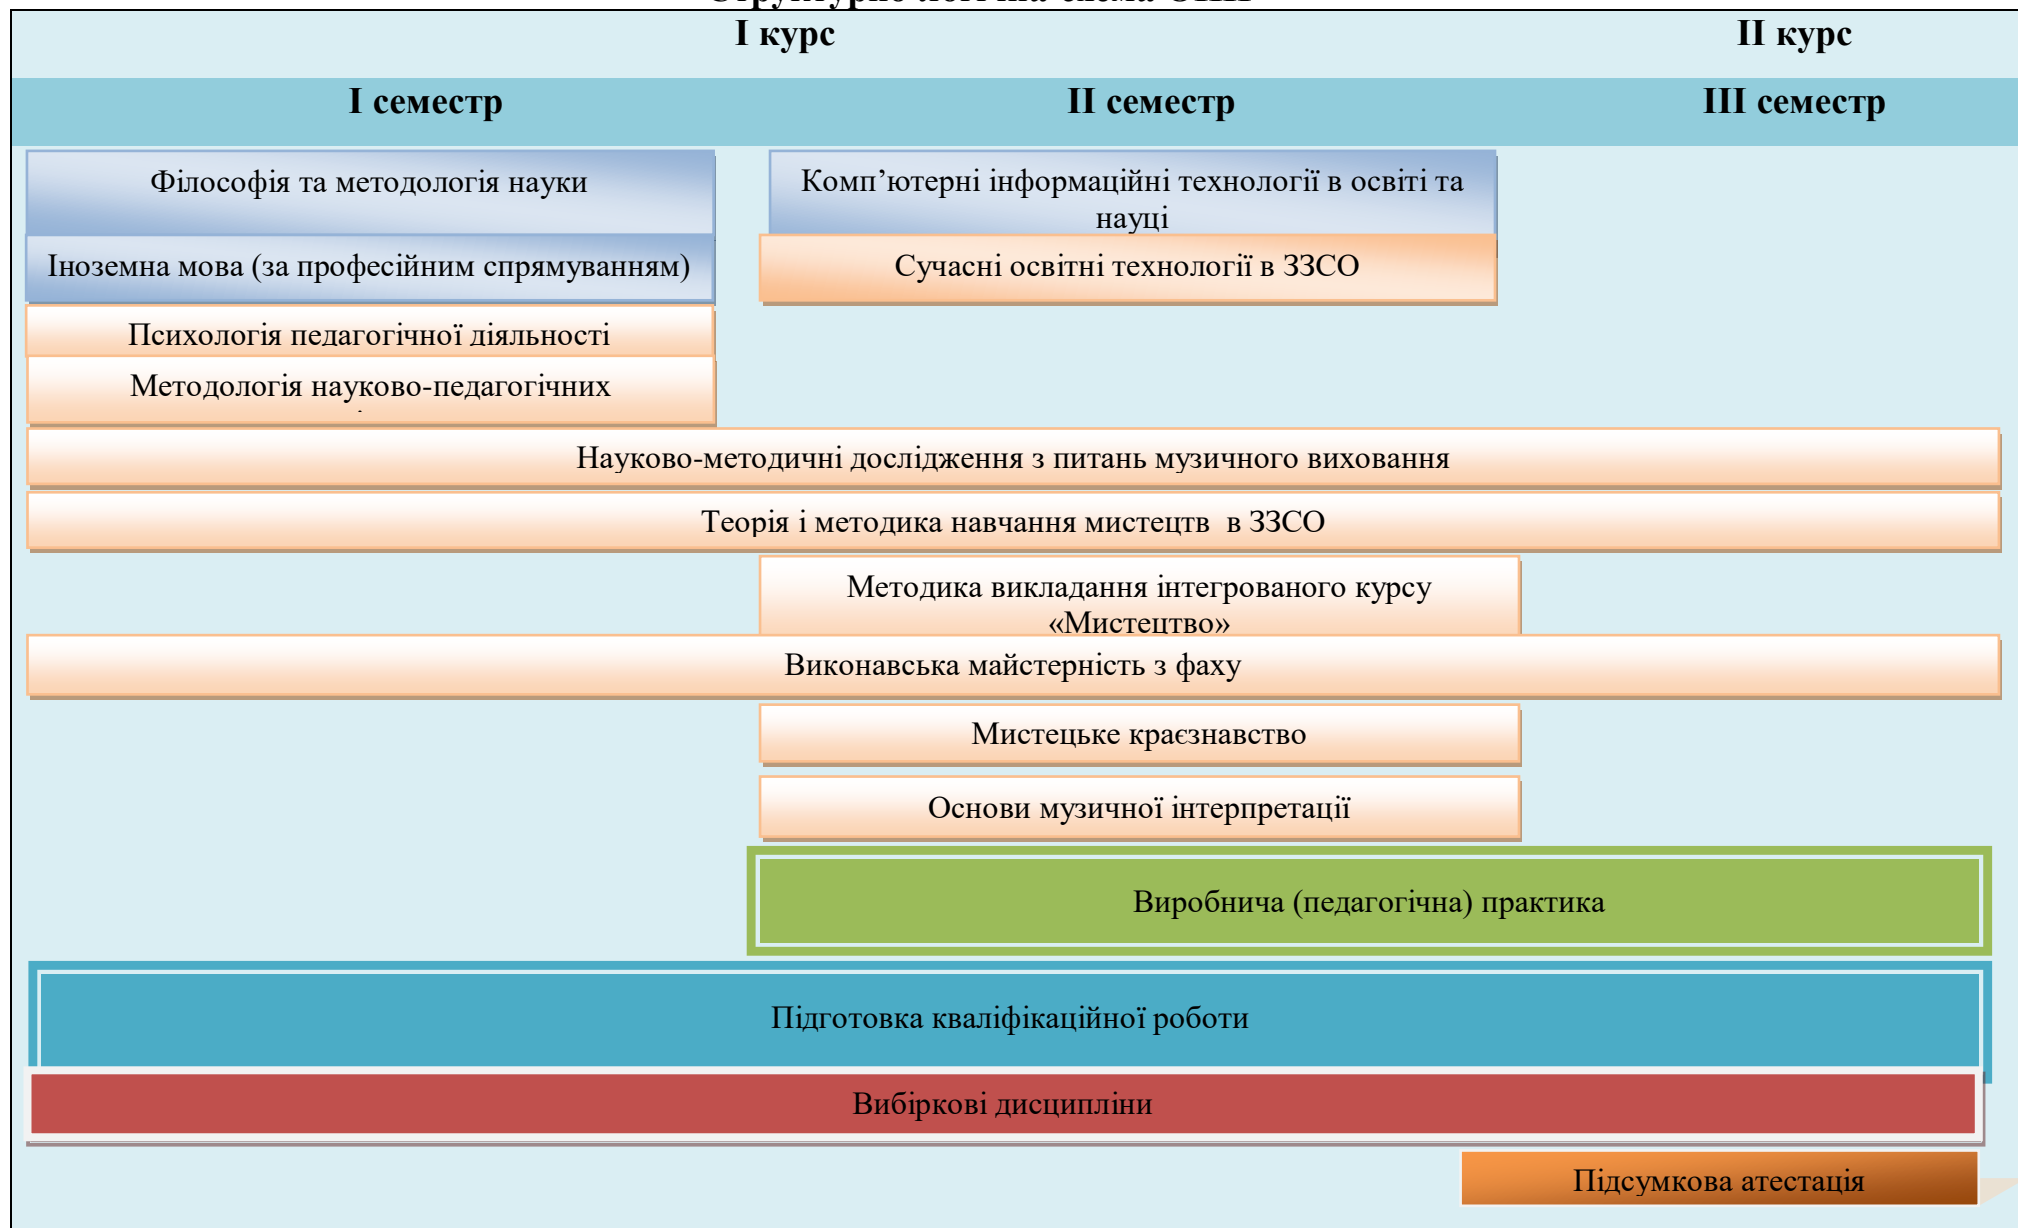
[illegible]

І курс

ІІ курс

І семестр

ІІ семестр

ІІІ семестр

Філософія та методологія науки

Іноземна мова (за професійним спрямуванням)

Психологія педагогічної діяльності

Методологія науково-педагогічних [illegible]

Комп’ютерні інформаційні технології в освіті та науці

Сучасні освітні технології в ЗЗСО

Науково-методичні дослідження з питань музичного виховання

Теорія і методика навчання мистецтв в ЗЗСО

Методика викладання інтегрованого курсу «Мистецтво»

Виконавська майстерність з фаху

Мистецьке краєзнавство

Основи музичної інтерпретації

Виробнича (педагогічна) практика

Підготовка кваліфікаційної роботи

Вибіркові дисципліни

Підсумкова атестація